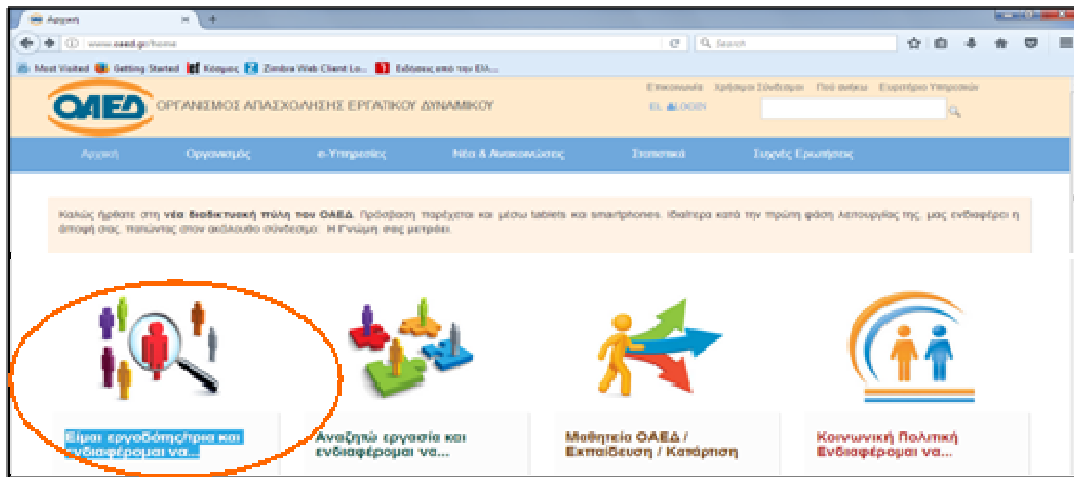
Αρχική
www.oaed.gr/home
Search
Most Visited Getting Started Κόσμος Zimbra Web Client Lo... Ειδήσεις από την Ελλ...

ΟΑΕΔ ΟΡΓΑΝΙΣΜΟΣ ΑΠΑΣΧΟΛΗΣΗΣ ΕΡΓΑΤΙΚΟΥ ΔΥΝΑΜΙΚΟΥ
Επικοινωνία Χρήσιμοι Σύνδεσμοι Ποιοί είμαστε Ευρετήριο Υπηρεσιών
EL LOGIN

Αρχική Οργανισμός e-Υπηρεσίες Νέα & Ανακοινώσεις Στατιστικά Συχνές Ερωτήσεις

Καλώς ήρθατε στη νέα διαδικτυακή πύλη του ΟΑΕΔ. Πρόσβαση παρέχεται και μέσω tablets και smartphones. Ιδιαίτερα κατά την πρώτη φάση λειτουργίας της, μας ενδιαφέρει η άποψή σας. Πατώντας στον ακόλουθο σύνδεσμο... Η Γνώμη σας μετράει.

Είμαι εργοδότης/τρια και ενδιαφέρομαι να...
Αναζητώ εργασία και ενδιαφέρομαι να...
Μαθητεία ΟΑΕΔ / Εκπαίδευση / Κατάρτιση
Κοινωνική Πολιτική Ενδιαφέρομαι να...